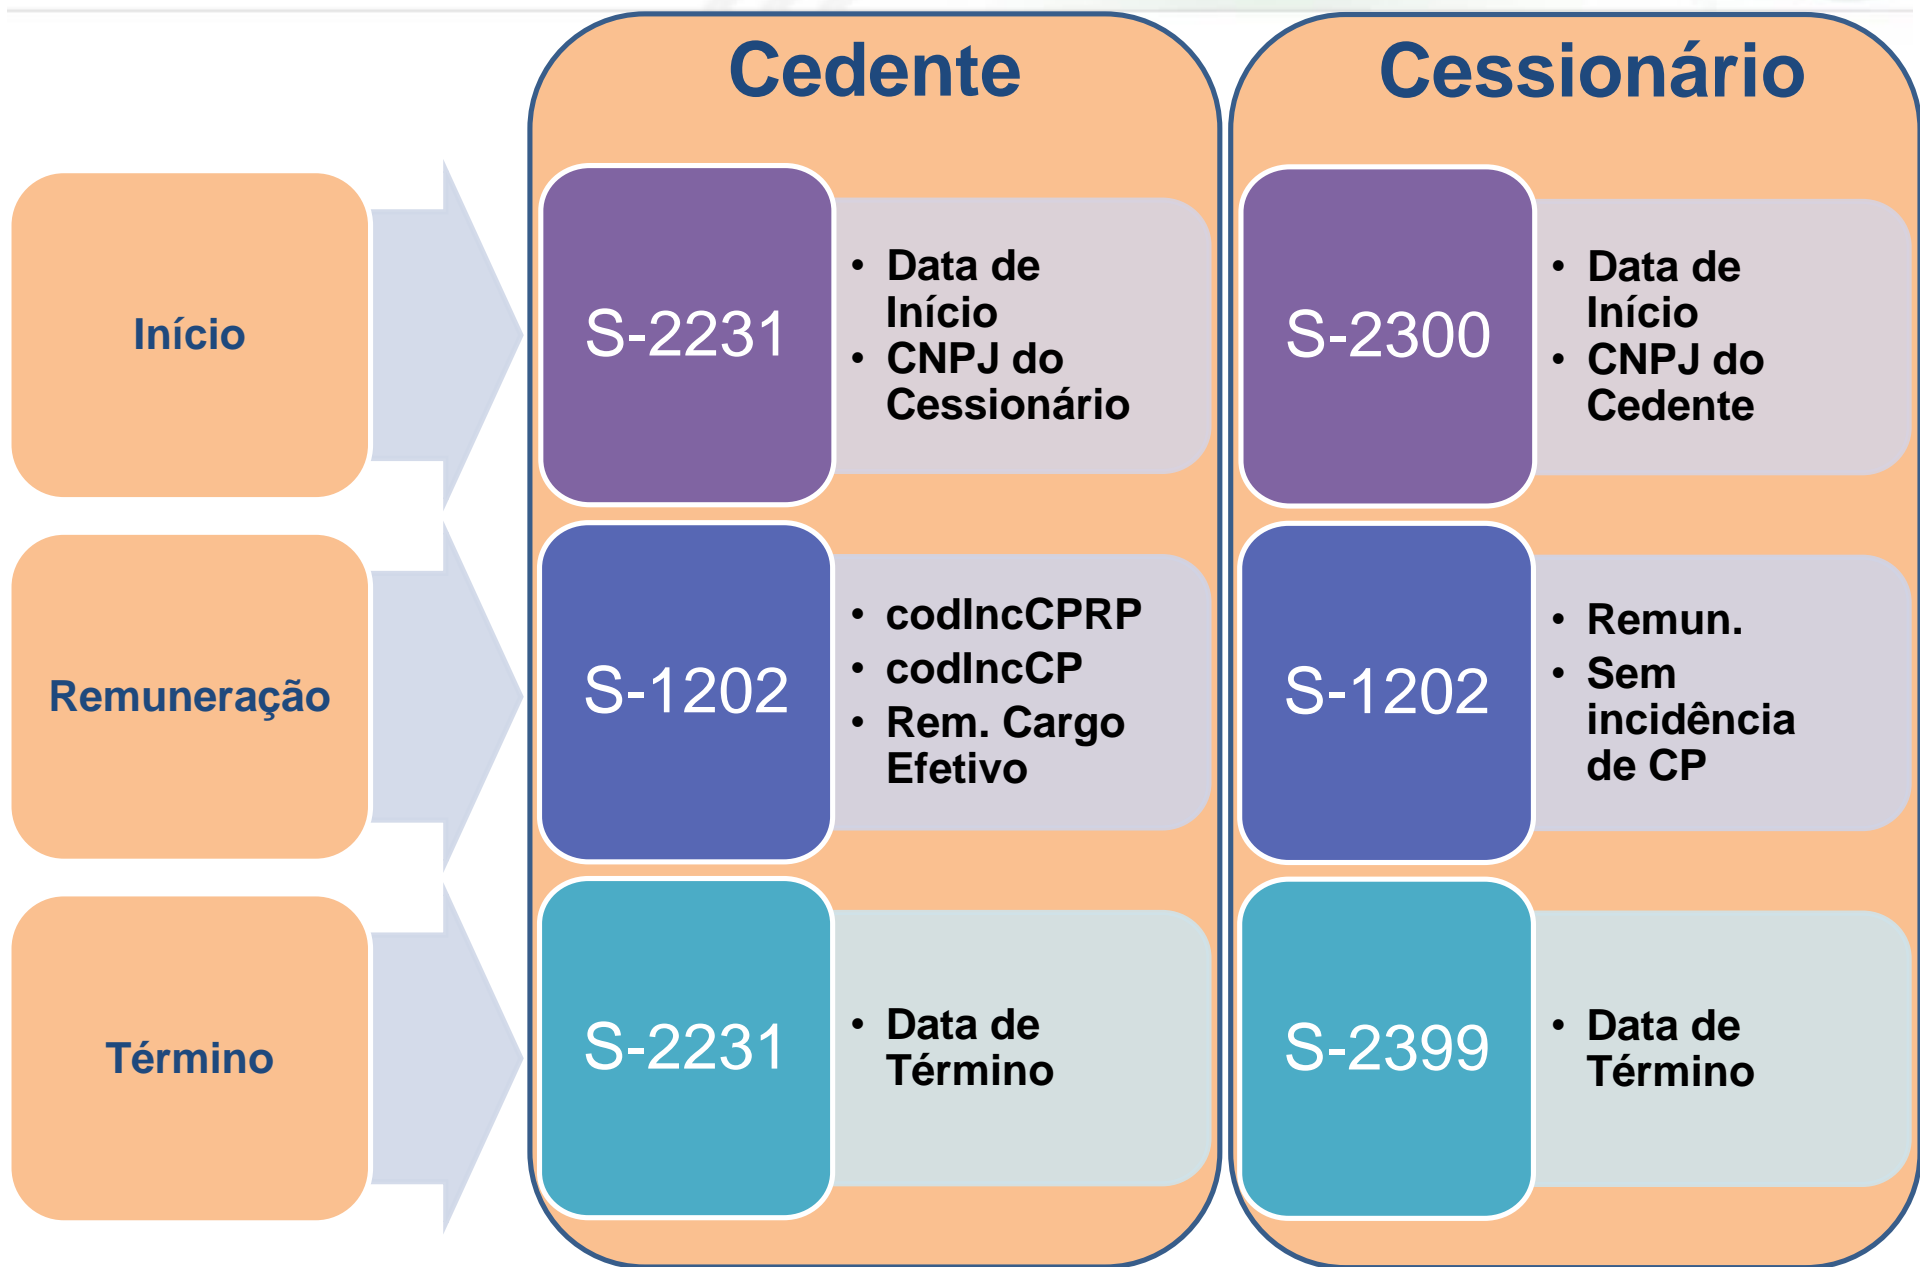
Cedente

Cessionário

Início

S-2231

• Data de Início
• CNPJ do Cessionário

S-2300

• Data de Início
• CNPJ do Cedente

Remuneração

S-1202

• codIncCPRP
• codIncCP
• Rem. Cargo Efetivo

S-1202

• Remun.
• Sem incidência de CP

Término

S-2231

• Data de Término

S-2399

• Data de Término